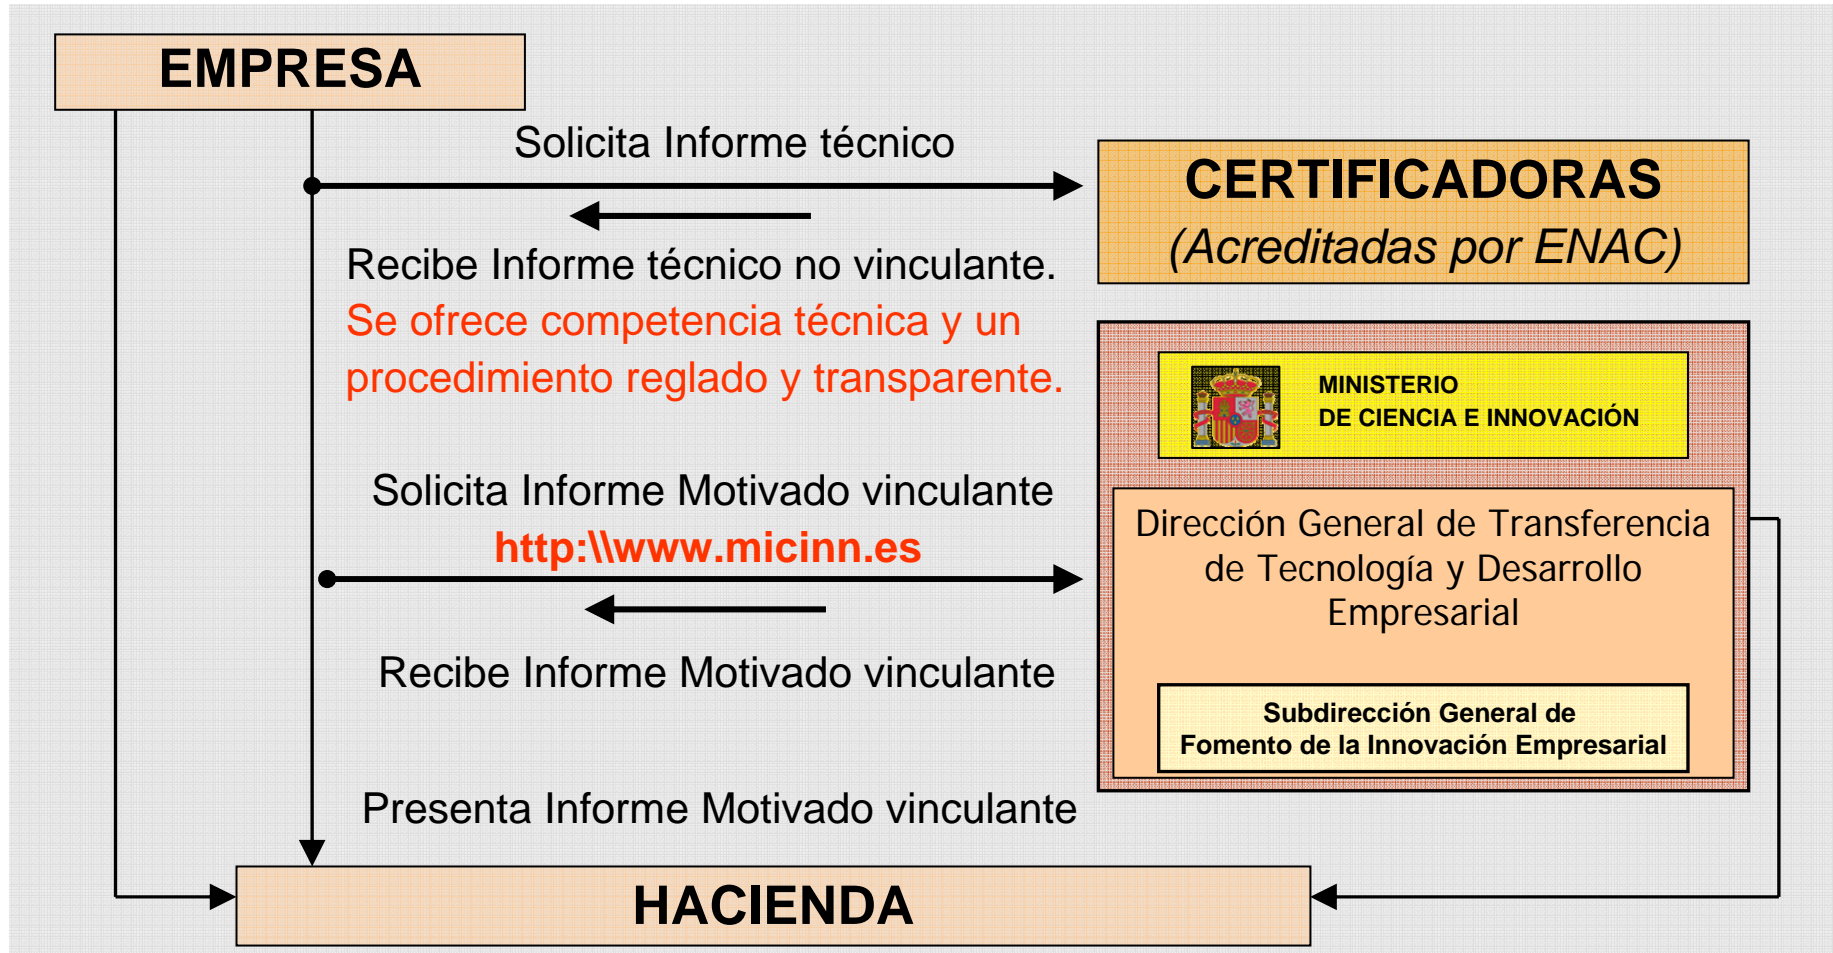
EMPRESA

Solicita Informe técnico

CERTIFICADORAS
(Acreditadas por ENAC)

Recibe Informe técnico no vinculante.
Se ofrece competencia técnica y un procedimiento reglado y transparente.

MINISTERIO
DE CIENCIA E INNOVACIÓN

Solicita Informe Motivado vinculante
http:\\www.micinn.es

Dirección General de Transferencia de Tecnología y Desarrollo Empresarial

Recibe Informe Motivado vinculante

Subdirección General de
Fomento de la Innovación Empresarial

Presenta Informe Motivado vinculante

HACIENDA